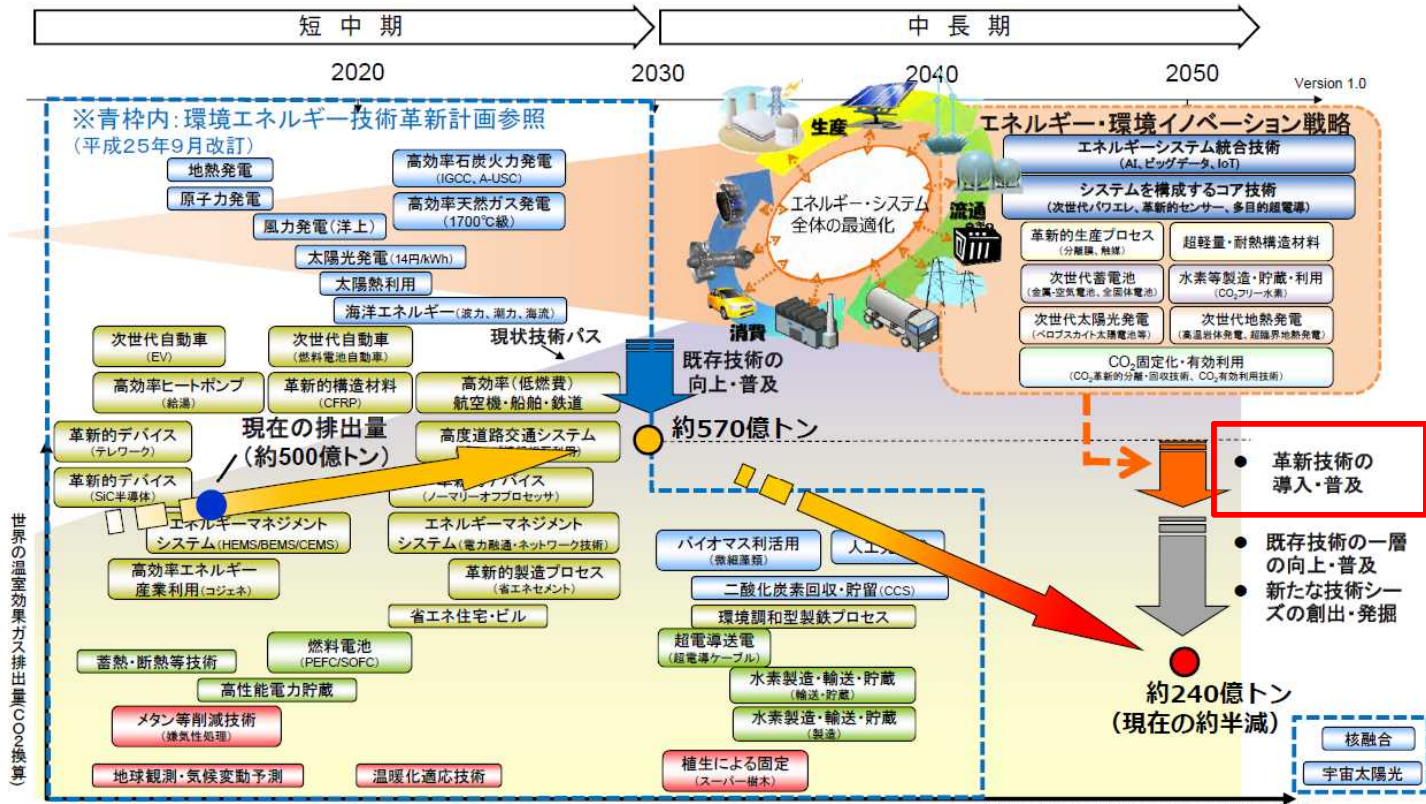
短中期

中長期

2020

2030

2040

2050

Version 1.0

※青枠内：環境エネルギー技術革新計画参照
（平成25年9月改訂）

地熱発電

原子力発電

高効率石炭火力発電
(IGCC、A-USC)

高効率天然ガス発電
(1700℃級)

風力発電（洋上）

太陽光発電(14円/kWh)

太陽熱利用

海洋エネルギー（波力、潮力、海流）

生産

エネルギー・システム全体の最適化

流通

消費

エネルギー・環境イノベーション戦略

エネルギーシステム統合技術
(AI、ビッグデータ、IoT)

システムを構成するコア技術
(次世代パワエレ、革新的センサー、多目的超電導)

革新的生産プロセス
(分離膜、触媒)

超軽量・耐熱構造材料

次世代蓄電池
(金属-空気電池、全固体電池)

水素等製造・貯蔵・利用
($CO_2$フリー水素)

次世代太陽光発電
(ペロブスカイト太陽電池等)

次世代地熱発電
(高温岩体発電、超臨界地熱発電)

$CO_2$固定化・有効利用
($CO_2$革新的分離・回収技術、$CO_2$有効利用技術)

次世代自動車
(EV)

次世代自動車
(燃料電池自動車)

現状技術パス

既存技術の向上・普及

高効率ヒートポンプ
(給湯)

革新的構造材料
(CFRP)

高効率（低燃費）航空機・船舶・鉄道

革新的デバイス
(テレワーク)

現在の排出量
（約500億トン）

高度道路交通システム

約570億トン

革新的デバイス
(SiC半導体)

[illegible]デバイス
(ノーマリーオフプロセッサ)

エネルギーマネジメントシステム(HEMS/BEMS/CEMS)

エネルギーマネジメントシステム(電力融通・ネットワーク技術)

高効率エネルギー産業利用(コジェネ)

革新的製造プロセス
(省エネセメント)

省エネ住宅・ビル

蓄熱・断熱等技術

燃料電池
(PEFC/SOFC)

高性能電力貯蔵

メタン等削減技術
(嫌気性処理)

地球観測・気候変動予測

温暖化適応技術

バイオマス利活用
(微細藻類)

人工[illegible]

二酸化炭素回収・貯留(CCS)

環境調和型製鉄プロセス

超電導送電
(超電導ケーブル)

水素製造・輸送・貯蔵
(輸送・貯蔵)

水素製造・輸送・貯蔵
(製造)

植生による固定
(スーパー樹木)

● 革新技術の導入・普及

● 既存技術の一層の向上・普及

● 新たな技術シーズの創出・発掘

約240億トン
（現在の約半減）

核融合

宇宙太陽光

世界の温室効果ガス排出量($CO_2$換算)